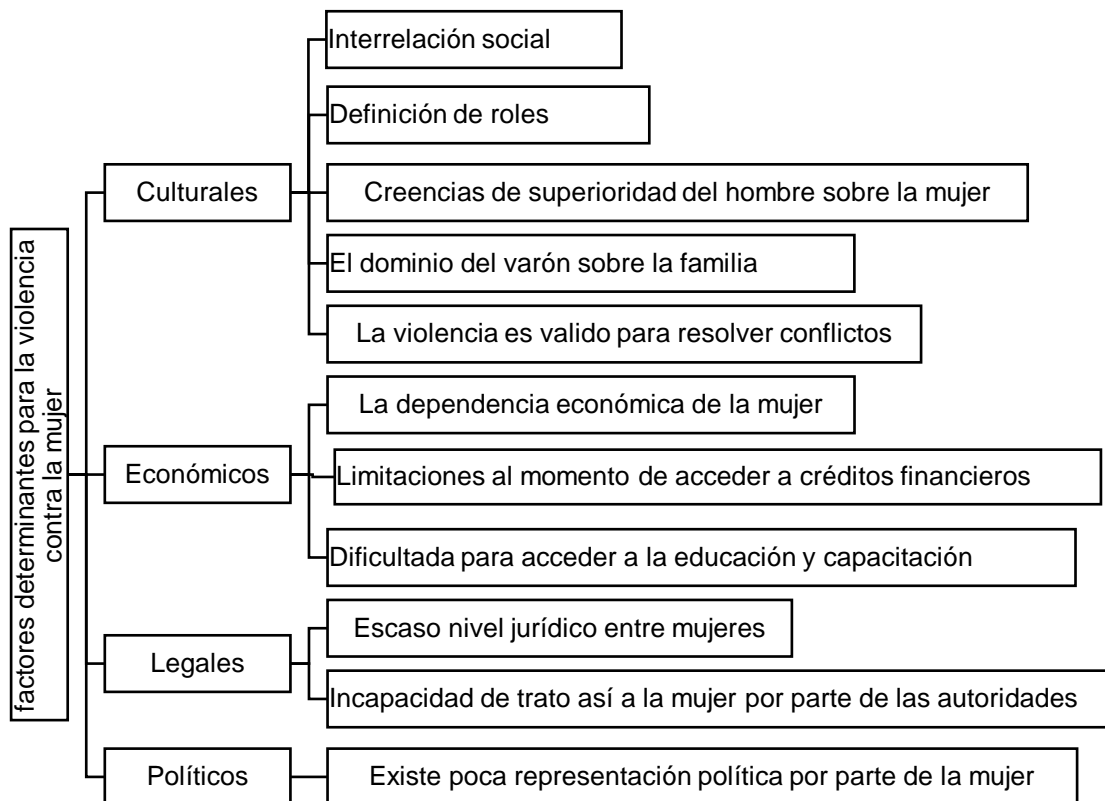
factores determinantes para la violencia contra la mujer

Culturales

Interrelación social

Definición de roles

Creencias de superioridad del hombre sobre la mujer

El dominio del varón sobre la familia

La violencia es valido para resolver conflictos

Económicos

La dependencia económica de la mujer

Limitaciones al momento de acceder a créditos financieros

Dificultada para acceder a la educación y capacitación

Legales

Escaso nivel jurídico entre mujeres

Incapacidad de trato así a la mujer por parte de las autoridades

Políticos

Existe poca representación política por parte de la mujer